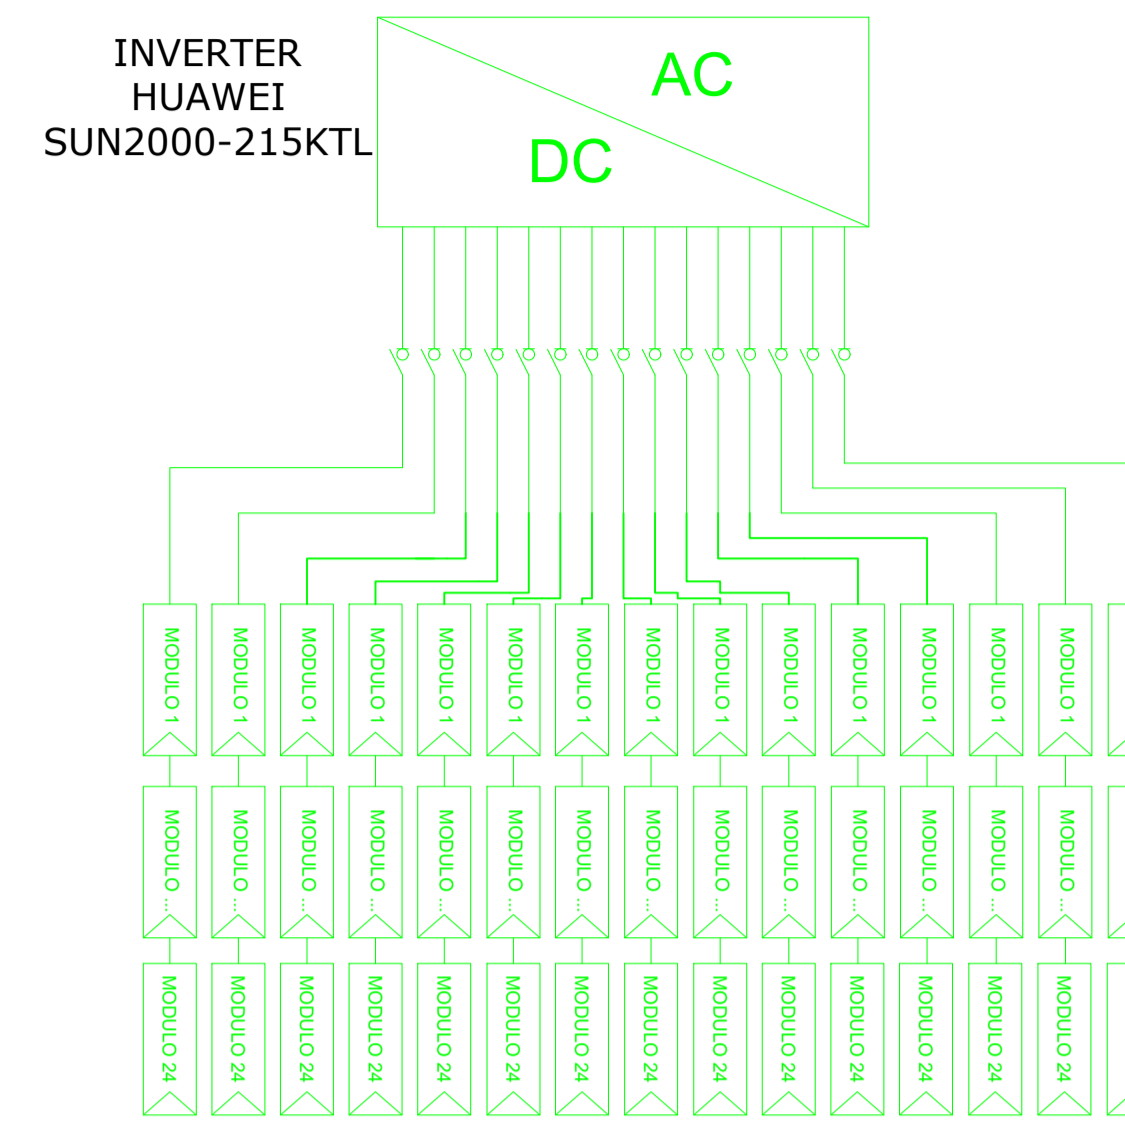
INVERTER
HUAWEI
SUN2000-215KTL

AC
DC

MODULO 1
MODULO 1
MODULO 1
MODULO 1
MODULO 1
MODULO 1
MODULO 1
MODULO 1
MODULO 1
MODULO 1
MODULO 1
MODULO 1
MODULO 1
MODULO 1

MODULO ...
MODULO ...
MODULO ...
MODULO ...
MODULO ...
MODULO ...
MODULO ...
MODULO ...
MODULO ...
MODULO ...
MODULO ...
MODULO ...
MODULO ...
MODULO ...

MODULO 24
MODULO 24
MODULO 24
MODULO 24
MODULO 24
MODULO 24
MODULO 24
MODULO 24
MODULO 24
MODULO 24
MODULO 24
MODULO 24
MODULO 24
MODULO 24